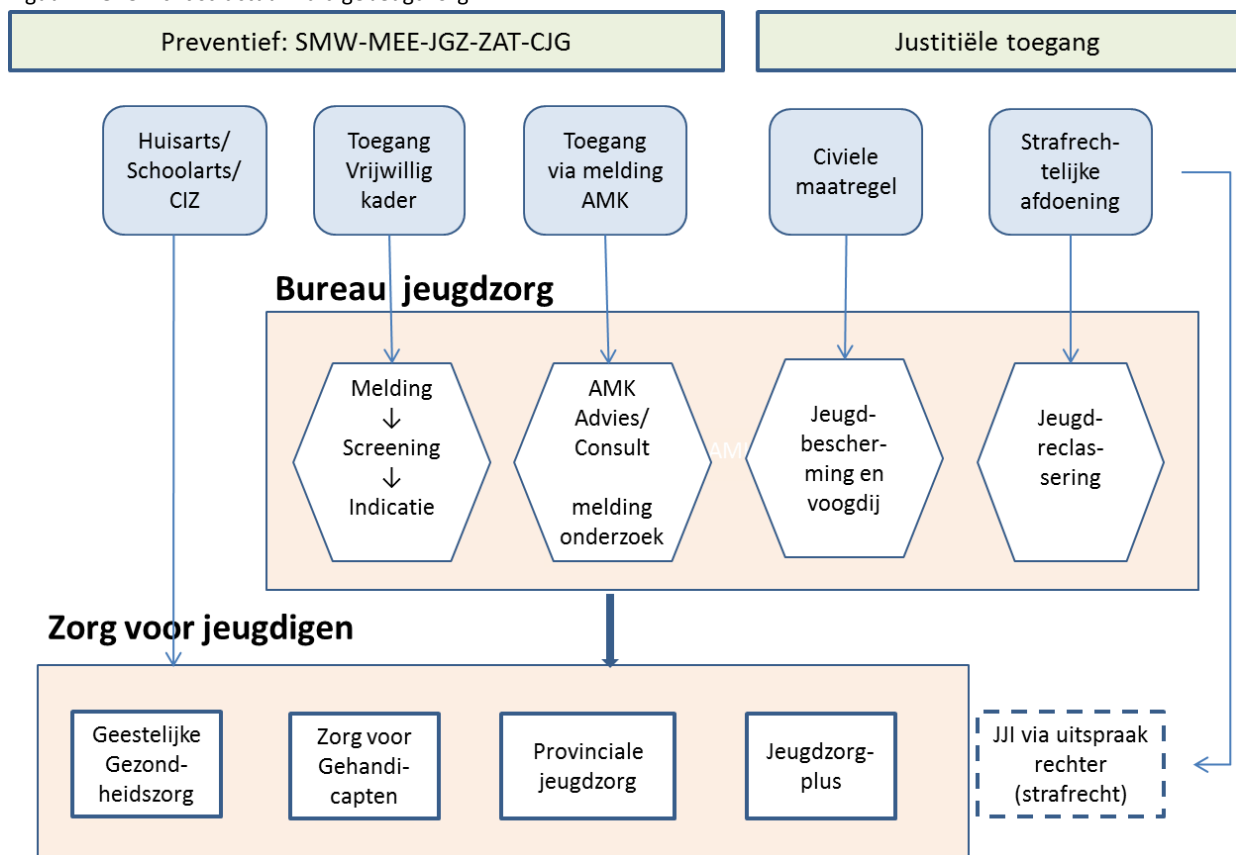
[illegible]

Preventief: SMW-MEE-JGZ-ZAT-CJG

Justitiële toegang

Huisarts/ Schoolarts/ CIZ

Toegang Vrijwillig kader

Toegang via melding AMK

Civiele maatregel

Strafrechtelijke afdoening

Bureau jeugdzorg

Melding
↓
Screening
↓
Indicatie

AMK Advies/ Consult

melding onderzoek

AM

Jeugdbescherming en voogdij

Jeugdreclassering

Zorg voor jeugdigen

Geestelijke Gezondheidszorg

Zorg voor Gehandicapten

Provinciale jeugdzorg

Jeugdzorgplus

JJI via uitspraak rechter (strafrecht)